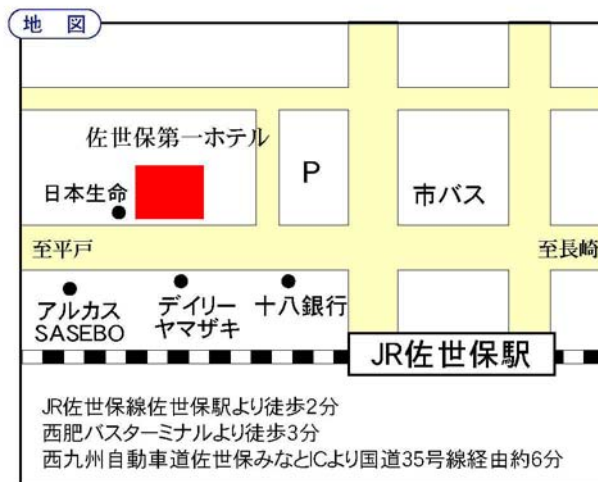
地　図

佐世保第一ホテル

P

日本生命

市バス

至平戸

至長崎

アルカス SASEBO

デイリーヤマザキ

十八銀行

JR佐世保駅

JR佐世保線佐世保駅より徒歩2分
西肥バスターミナルより徒歩3分
西九州自動車道佐世保みなとICより国道35号線経由約6分